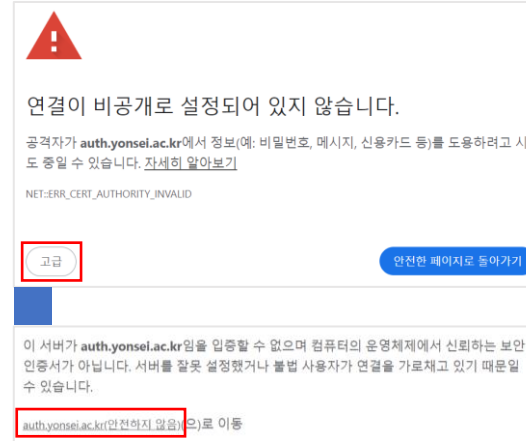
연결이 비공개로 설정되어 있지 않습니다.

공격자가 auth.yonsei.ac.kr에서 정보(예: 비밀번호, 메시지, 신용카드 등)를 도용하려고 시도 중일 수 있습니다. 자세히 알아보기

NET::ERR_CERT_AUTHORITY_INVALID

고급

안전한 페이지로 돌아가기

이 서버가 auth.yonsei.ac.kr임을 입증할 수 없으며 컴퓨터의 운영체제에서 신뢰하는 보안 인증서가 아닙니다. 서버를 잘못 설정했거나 불법 사용자가 연결을 가로채고 있기 때문일 수 있습니다.

auth.yonsei.ac.kr(안전하지 않음)으로 이동